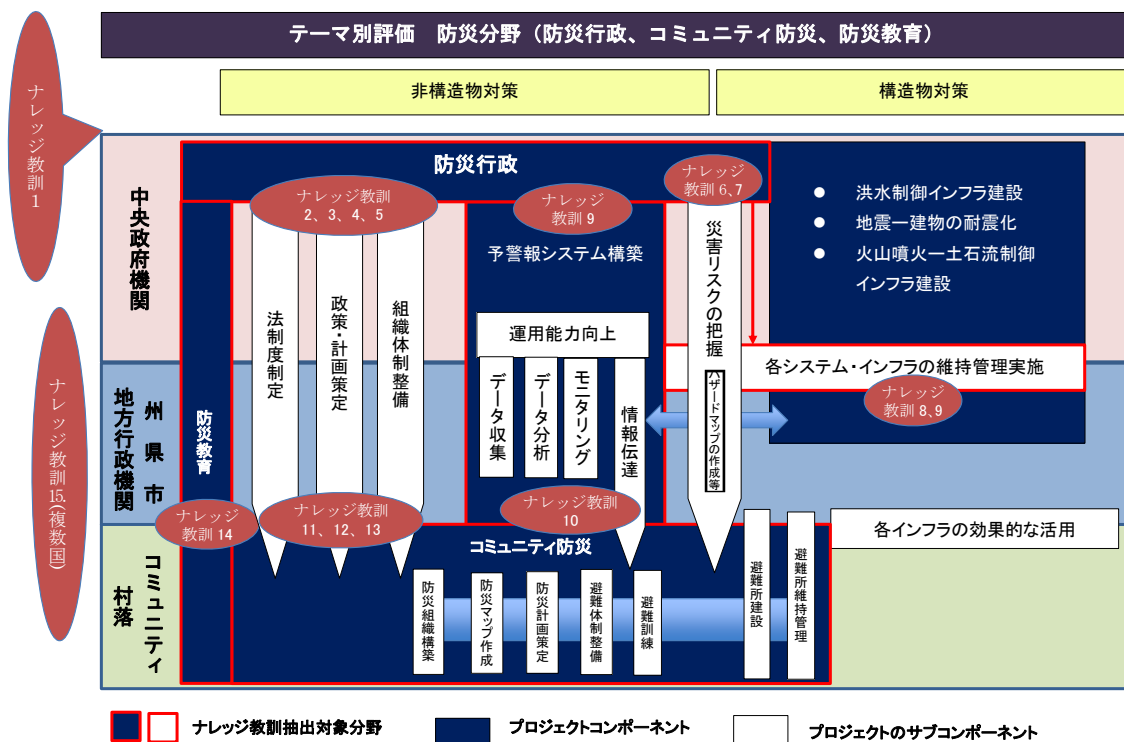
テーマ別評価　防災分野（防災行政、コミュニティ防災、防災教育）

非構造物対策

構造物対策

ナレッジ教訓1

中央政府機関

防災行政

ナレッジ教訓 2、3、4、5

ナレッジ教訓 9

ナレッジ教訓 6、7

● 洪水制御インフラ建設
● 地震ー建物の耐震化
● 火山噴火ー土石流制御インフラ建設

予警報システム構築

法制度制定

政策・計画策定

組織体制整備

運用能力向上

災害リスクの把握

ハザードマップの作成等

各システム・インフラの維持管理実施

ナレッジ教訓 8、9

ナレッジ教訓15（複数国）

地方行政機関

州 県 市

防災教育

データ収集

データ分析

モニタリング

情報伝達

ナレッジ教訓 14

ナレッジ教訓 11、12、13

ナレッジ教訓 10

各インフラの効果的な活用

村落

コミュニティ

コミュニティ防災

防災組織構築

防災マップ作成

防災計画策定

避難体制整備

避難訓練

避難所建設

避難所維持管理

ナレッジ教訓抽出対象分野

プロジェクトコンポーネント

プロジェクトのサブコンポーネント